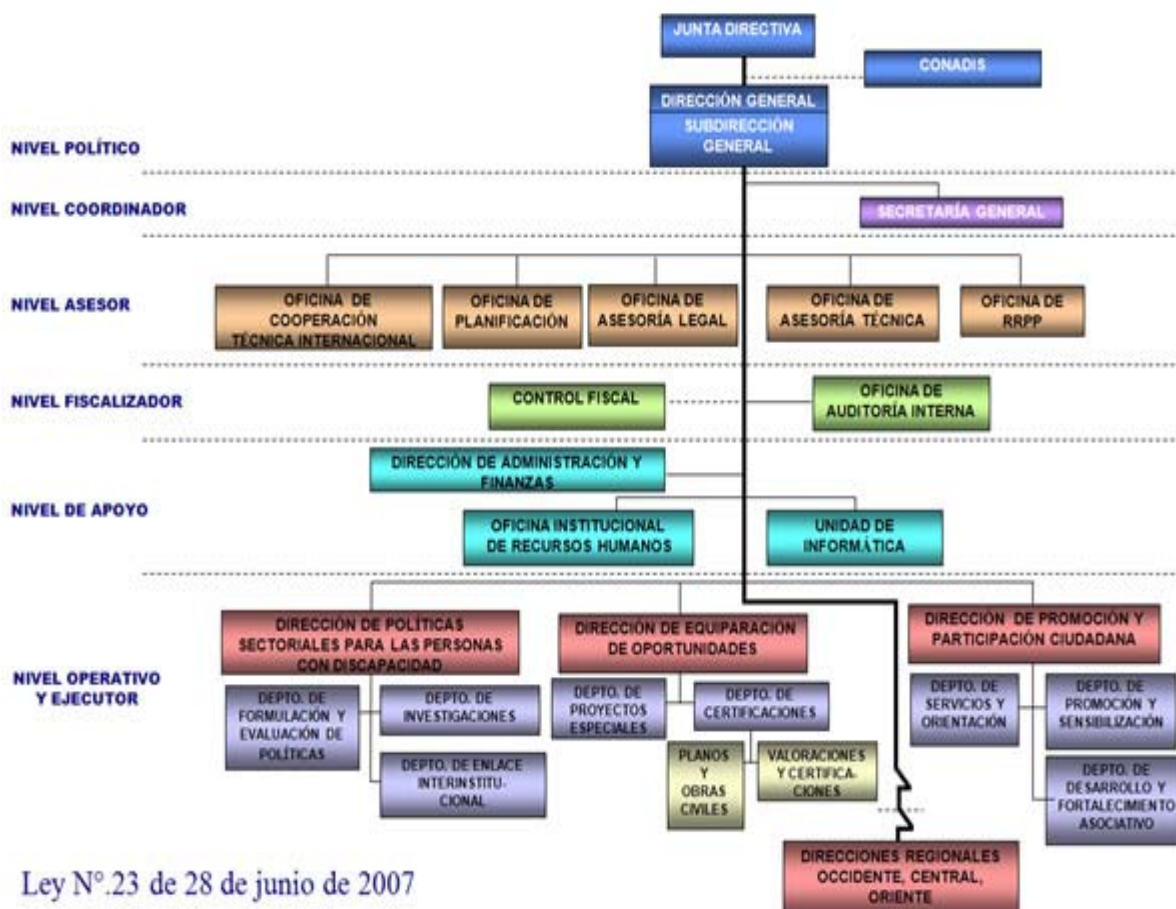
JUNTA DIRECTIVA

CONADIS

DIRECCIÓN GENERAL

SUBDIRECCIÓN GENERAL

NIVEL POLÍTICO

NIVEL COORDINADOR

SECRETARÍA GENERAL

NIVEL ASESOR

OFICINA DE COOPERACIÓN TÉCNICA INTERNACIONAL

OFICINA DE PLANIFICACIÓN

OFICINA DE ASESORÍA LEGAL

OFICINA DE ASESORÍA TÉCNICA

OFICINA DE RRPP

NIVEL FISCALIZADOR

CONTROL FISCAL

OFICINA DE AUDITORÍA INTERNA

NIVEL DE APOYO

DIRECCIÓN DE ADMINISTRACIÓN Y FINANZAS

OFICINA INSTITUCIONAL DE RECURSOS HUMANOS

UNIDAD DE INFORMÁTICA

NIVEL OPERATIVO Y EJECUTOR

DIRECCIÓN DE POLÍTICAS SECTORIALES PARA LAS PERSONAS CON DISCAPACIDAD

DEPTO. DE FORMULACIÓN Y EVALUACIÓN DE POLÍTICAS

DEPTO. DE INVESTIGACIONES

DEPTO. DE ENLACE INTERINSTITUCIONAL

DIRECCIÓN DE EQUIPARACIÓN DE OPORTUNIDADES

DEPTO. DE PROYECTOS ESPECIALES

DEPTO. DE CERTIFICACIONES

PLANOS Y OBRAS CIVILES

VALORACIONES Y CERTIFICACIONES

DIRECCIÓN DE PROMOCIÓN Y PARTICIPACIÓN CIUDADANA

DEPTO. DE SERVICIOS Y ORIENTACIÓN

DEPTO. DE PROMOCIÓN Y SENSIBILIZACIÓN

DEPTO. DE DESARROLLO Y FORTALECIMIENTO ASOCIATIVO

DIRECCIONES REGIONALES OCCIDENTE, CENTRAL, ORIENTE

Ley N°.23 de 28 de junio de 2007